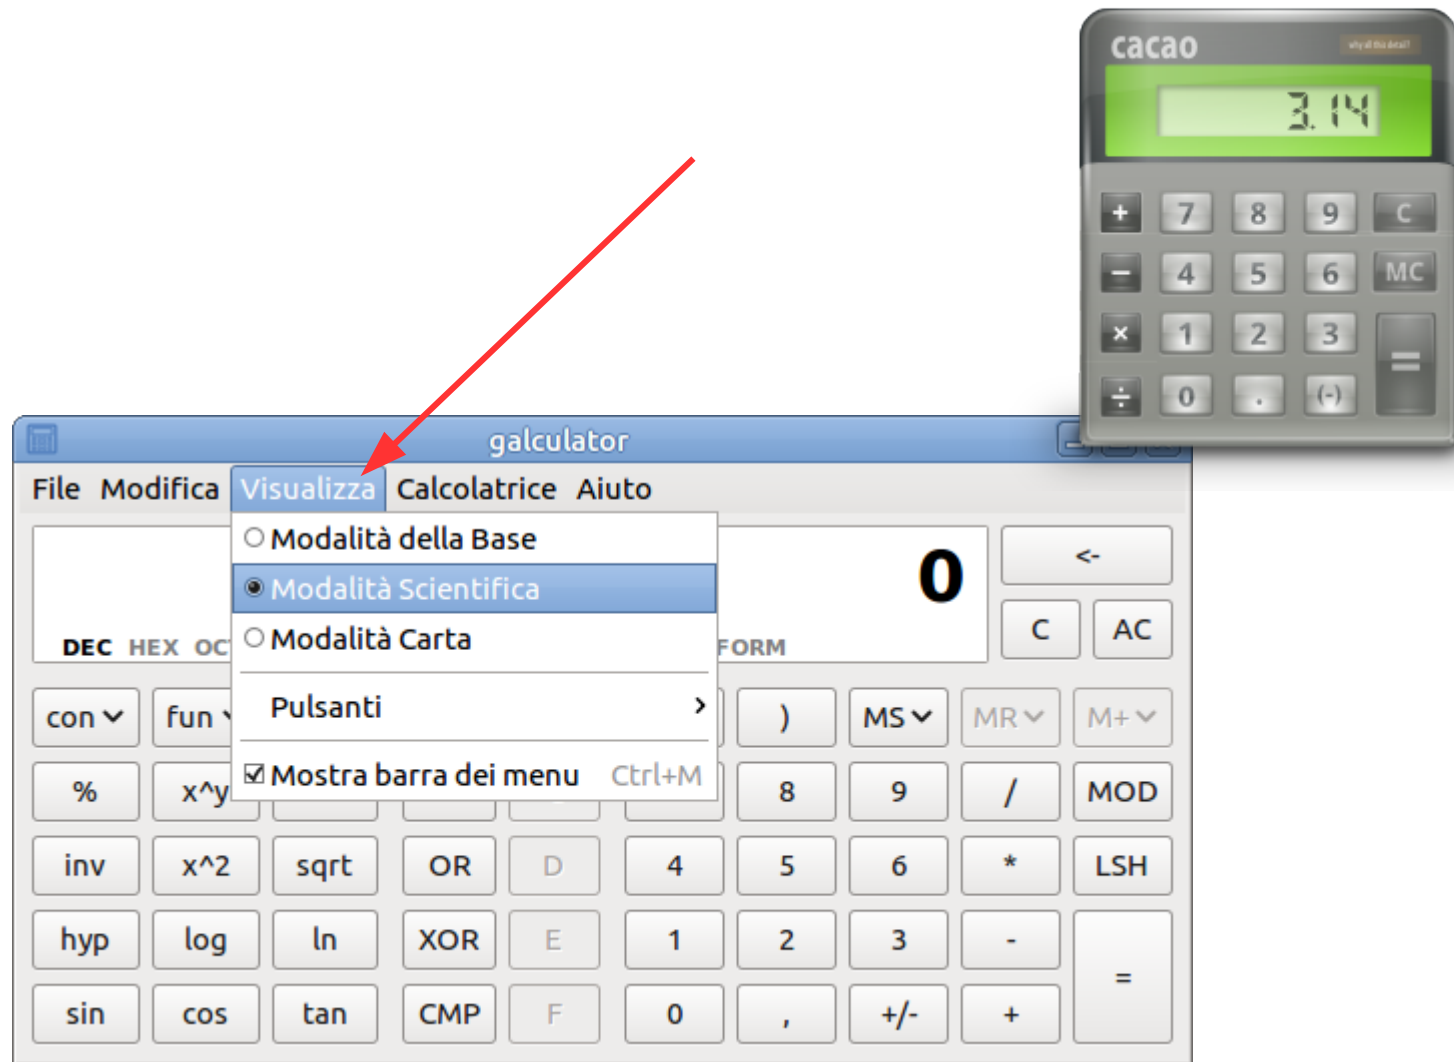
cacao
3.14
+ 7 8 9 C
− 4 5 6 MC
× 1 2 3 =
÷ 0 . (-)

galculator
File Modifica Visualizza Calcolatrice Aiuto
Modalità della Base
Modalità Scientifica
Modalità Carta
Pulsanti
Mostra barra dei menu Ctrl+M
0
DEC HEX OC FORM
<-
C AC
con fun ) MS MR M+
% x^y 8 9 / MOD
inv x^2 sqrt OR D 4 5 6 * LSH
hyp log ln XOR E 1 2 3 -
sin cos tan CMP F 0 , +/- + =